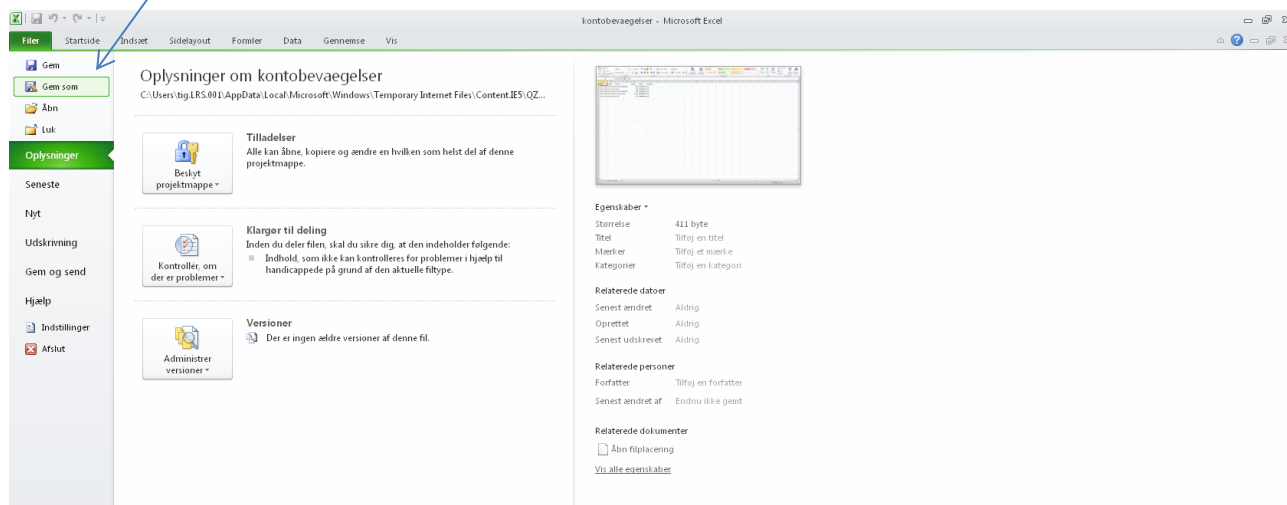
kontobevaegelser - Microsoft Excel

Filer Startside Indsæt Sidelayout Formler Data Gennemse Vis

Gem
Gem som
Åbn
Luk
Oplysninger
Seneste
Nyt
Udskrivning
Gem og send
Hjælp
Indstillinger
Afslut

Oplysninger om kontobevaegelser
C:\Users\tig.LRS.001\AppData\Local\Microsoft\Windows\Temporary Internet Files\Content.IE5\QZ...

Beskyt projektmappe
Tilladelser
Alle kan åbne, kopiere og ændre en hvilken som helst del af denne projektmappe.

Kontroller, om der er problemer
Klargør til deling
Inden du deler filen, skal du sikre dig, at den indeholder følgende:
Indhold, som ikke kan kontrolleres for problemer i hjælp til handicappede på grund af den aktuelle filtype.

Administrer versioner
Versioner
Der er ingen ældre versioner af denne fil.

Egenskaber
Størrelse 411 byte
Titel Tilføj en titel
Mærker Tilføj et mærke
Kategorier Tilføj en kategori

Relaterede datoer
Senest ændret Aldrig
Oprettet Aldrig
Senest udskrevet Aldrig

Relaterede personer
Forfatter Tilføj en forfatter
Senest ændret af Endnu ikke gemt

Relaterede dokumenter
Åbn filplacering
Vis alle egenskaber